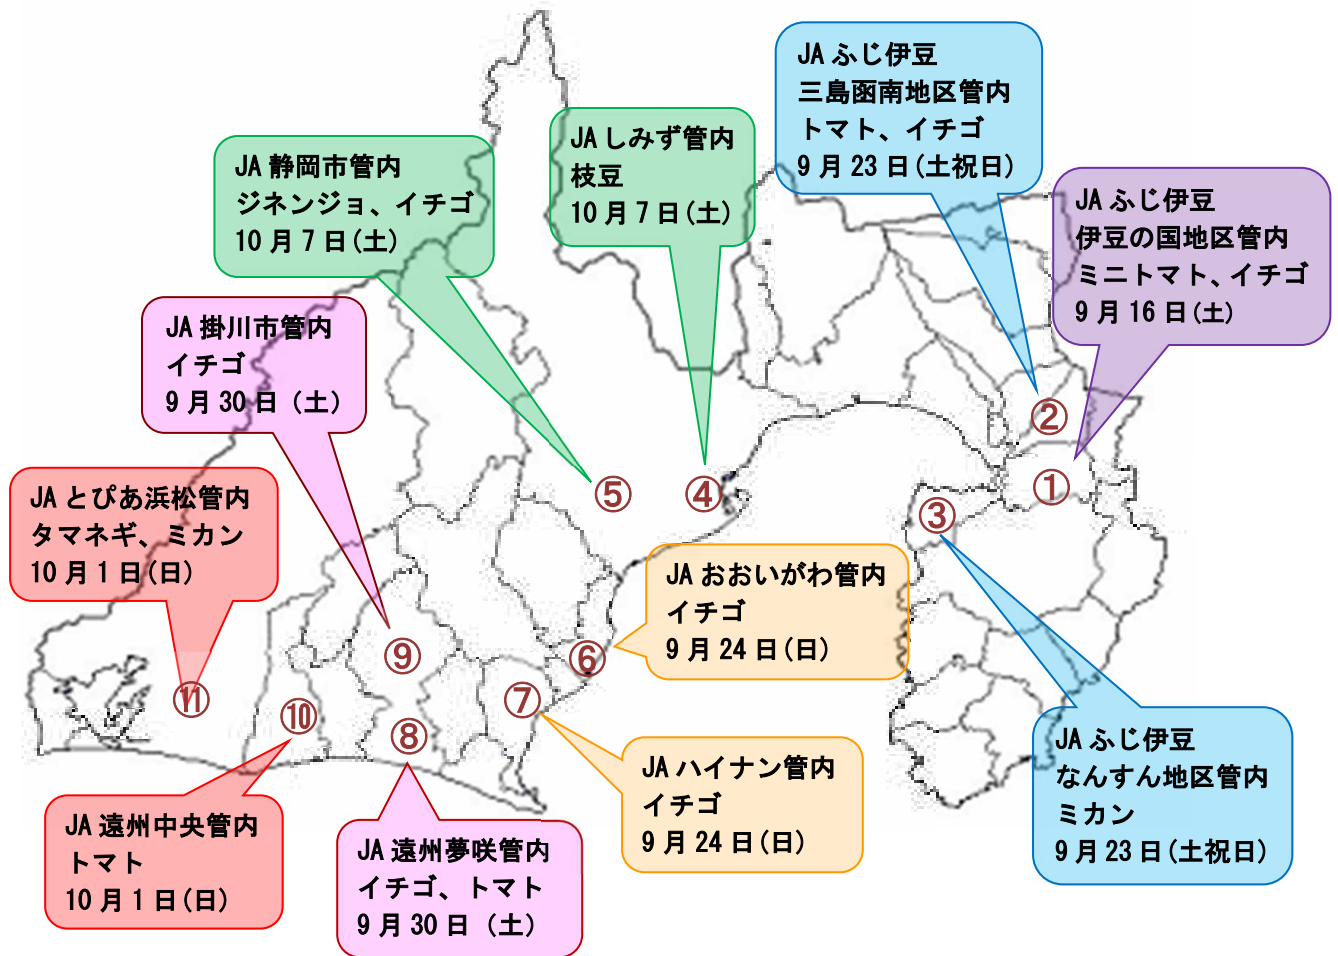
JA ふじ伊豆
三島函南地区管内
トマト、イチゴ
9 月 23 日(土祝日)

JA しみず管内
枝豆
10 月 7 日(土)

JA 静岡市管内
ジネンジョ、イチゴ
10 月 7 日(土)

JA ふじ伊豆
伊豆の国地区管内
ミニトマト、イチゴ
9 月 16 日(土)

JA 掛川市管内
イチゴ
9 月 30 日 (土)

②

①

⑤

④

③

JA とぴあ浜松管内
タマネギ、ミカン
10 月 1 日(日)

JA おおいがわ管内
イチゴ
9 月 24 日(日)

⑨

⑥

⑪

⑩

⑦

⑧

JA ふじ伊豆
なんすん地区管内
ミカン
9 月 23 日(土祝日)

JA ハイナン管内
イチゴ
9 月 24 日(日)

JA 遠州中央管内
トマト
10 月 1 日(日)

JA 遠州夢咲管内
イチゴ、トマト
9 月 30 日 (土)